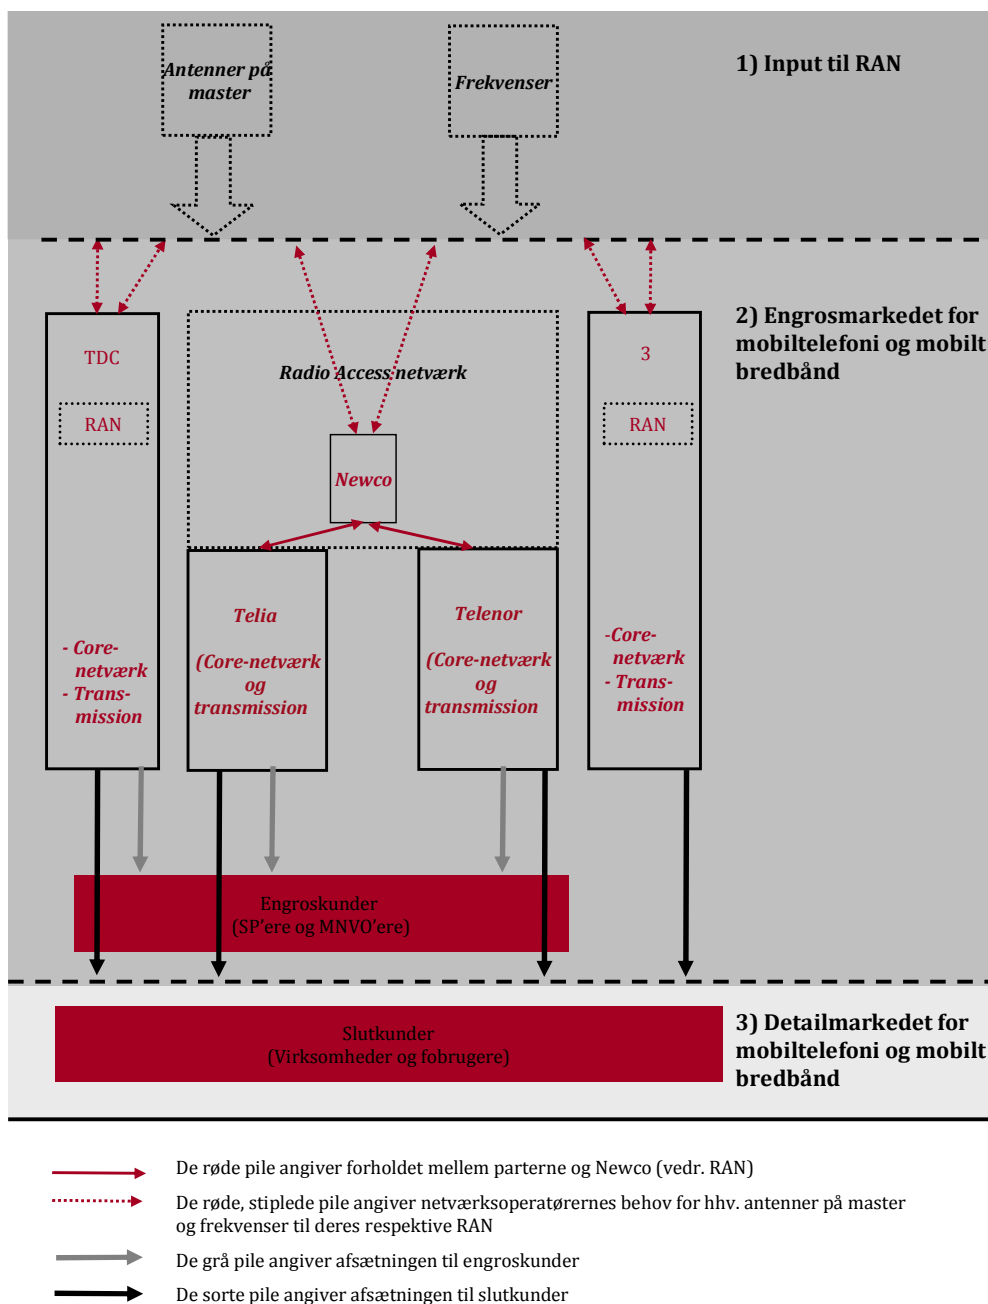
Antenner på master

Frekvenser

1) Input til RAN

2) Engrosmarkedet for mobiltelefoni og mobilt bredbånd

TDC

RAN

- Core-netværk
- Trans-mission

Radio Access netværk

Newco

Telia

(Core-netværk og transmission

Telenor

(Core-netværk og transmission

3

RAN

-Core-netværk
- Trans-mission

Engroskunder
(SP'ere og MNVO'ere)

Slutkunder
(Virksomheder og fobrugere)

3) Detailmarkedet for mobiltelefoni og mobilt bredbånd

De røde pile angiver forholdet mellem parterne og Newco (vedr. RAN)

De røde, stiplede pile angiver netværksoperatørernes behov for hhv. antenner på master og frekvenser til deres respektive RAN

De grå pile angiver afsætningen til engroskunder

De sorte pile angiver afsætningen til slutkunder